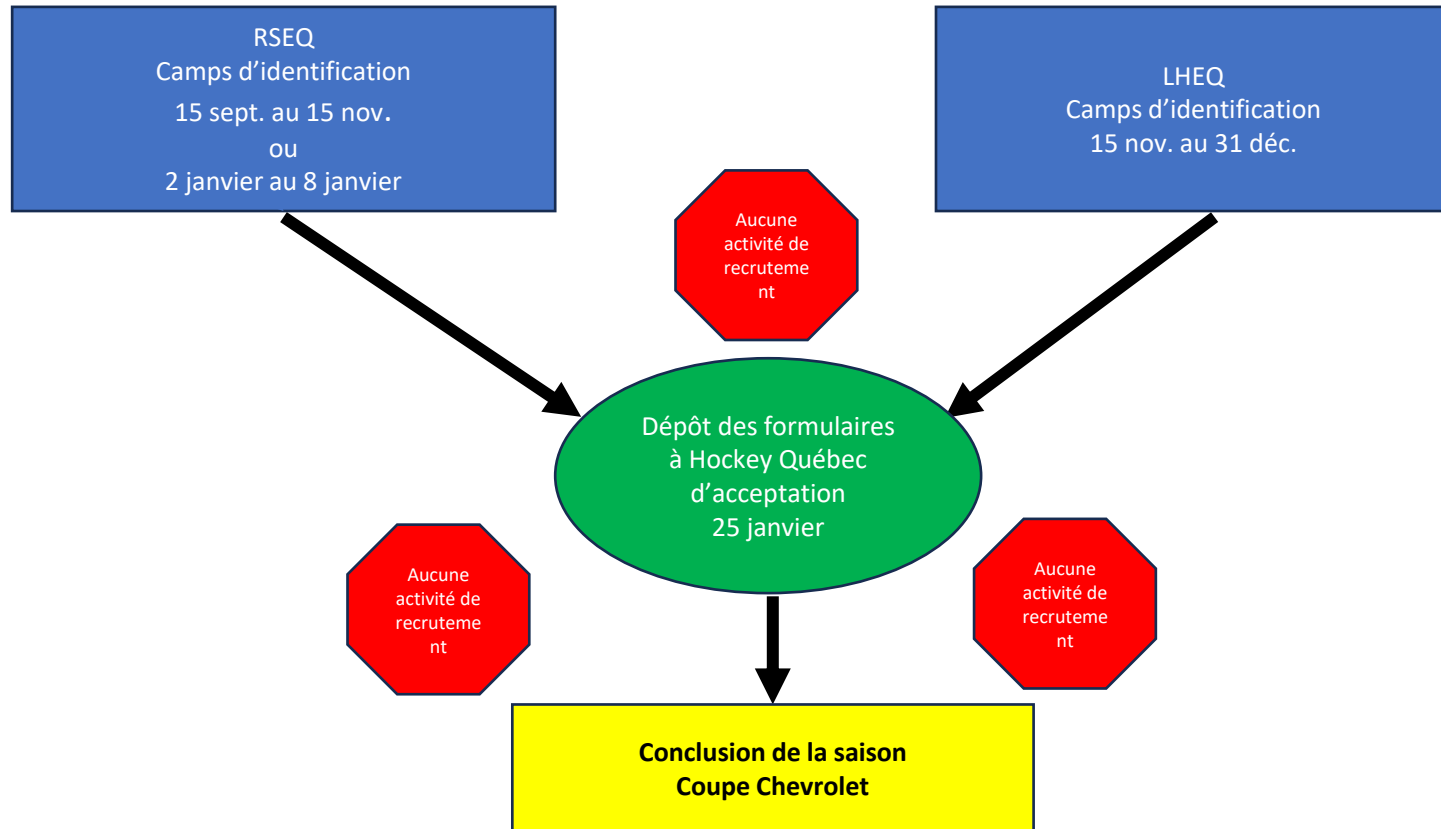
RSEQ
Camps d'identification
15 sept. au 15 nov.
ou
2 janvier au 8 janvier

LHEQ
Camps d'identification
15 nov. au 31 déc.

Aucune activité de recrutement

Dépôt des formulaires à Hockey Québec d'acceptation
25 janvier

Aucune activité de recrutement

Aucune activité de recrutement

**Conclusion de la saison**
**Coupe Chevrolet**